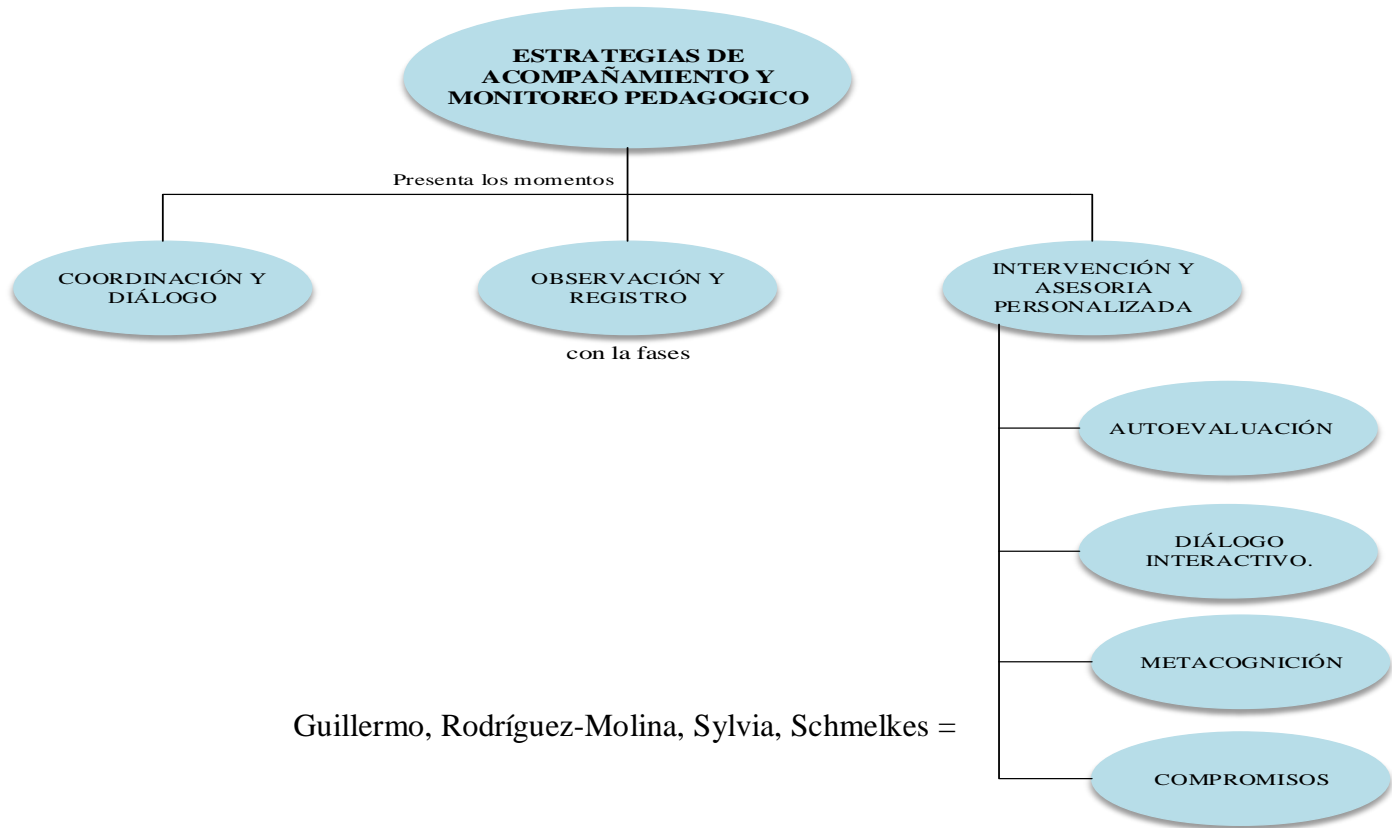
ESTRATEGIAS DE ACOMPAÑAMIENTO Y MONITOREO PEDAGOGICO

Presenta los momentos

COORDINACIÓN Y DIÁLOGO

OBSERVACIÓN Y REGISTRO

INTERVENCIÓN Y ASESORIA PERSONALIZADA

con la fases

AUTOEVALUACIÓN

DIÁLOGO INTERACTIVO.

METACOGNICIÓN

Guillermo, Rodríguez-Molina, Sylvia, Schmelkes =

COMPROMISOS